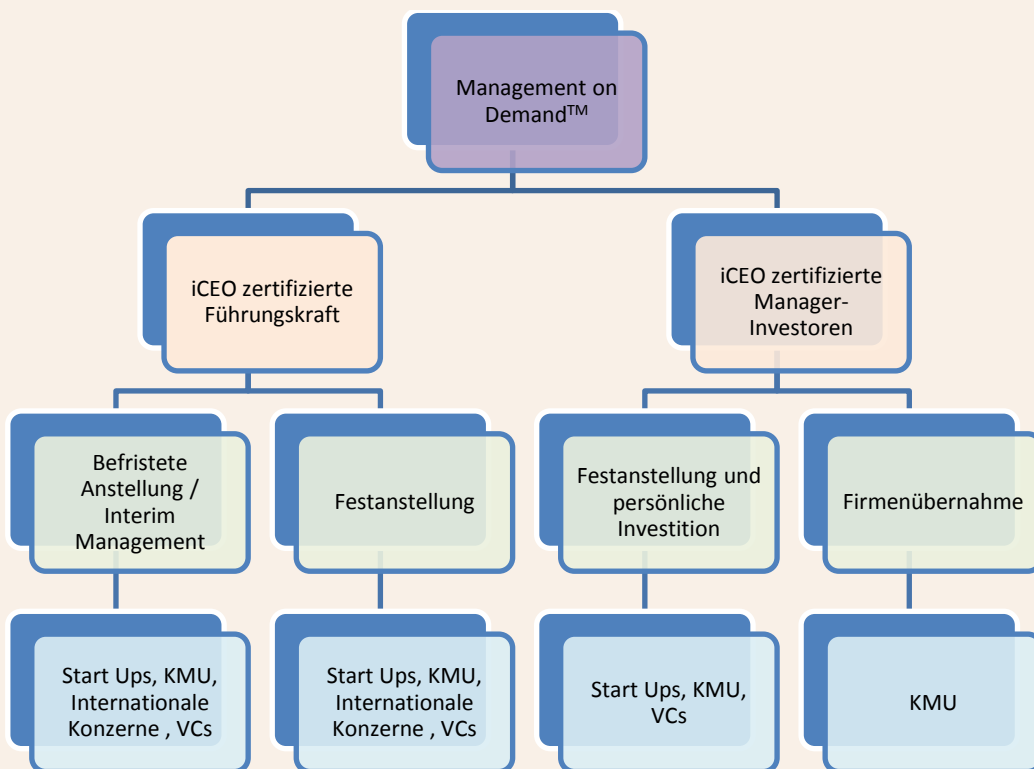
Management on Demand$^{TM}$

iCEO zertifizierte Führungskraft

iCEO zertifizierte Manager-Investoren

Befristete Anstellung / Interim Management

Festanstellung

Festanstellung und persönliche Investition

Firmenübernahme

Start Ups, KMU, Internationale Konzerne , VCs

Start Ups, KMU, Internationale Konzerne , VCs

Start Ups, KMU, VCs

KMU